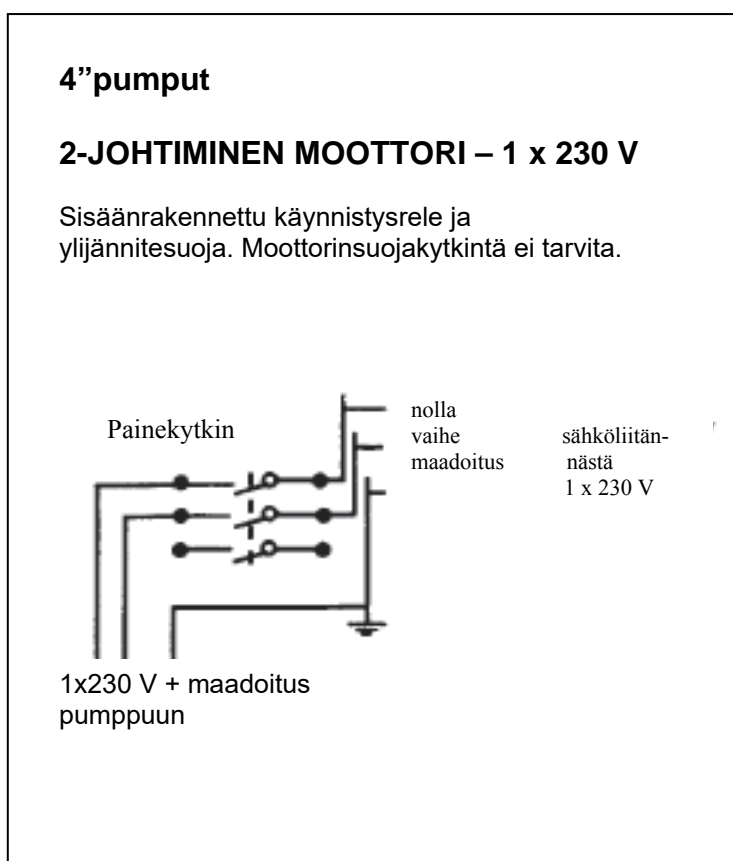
4”pumput

2-JOHTIMINEN MOOTTORI – 1 x 230 V

Sisäänrakennettu käynnistysrele ja ylijännitesuoja. Moottorinsuojakytkintä ei tarvita.

Painekytkin

nolla
vaihe
maadoitus

sähköliitännästä
1 x 230 V

1x230 V + maadoitus pumppuun